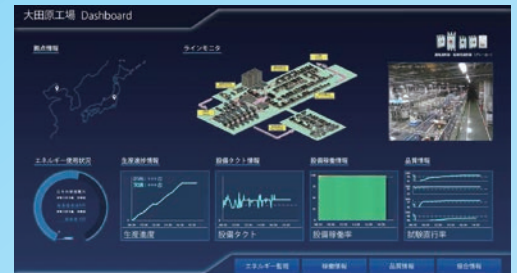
大田原工場 Dashboard

拠点情報

ラインモニタ

エネルギー使用状況

生産進捗情報

設備タクト情報

設備稼働情報

品質情報

生産進捗

設備タクト

設備稼働率

試験直行率

エネルギー監視

稼働情報

品質情報

総合情報